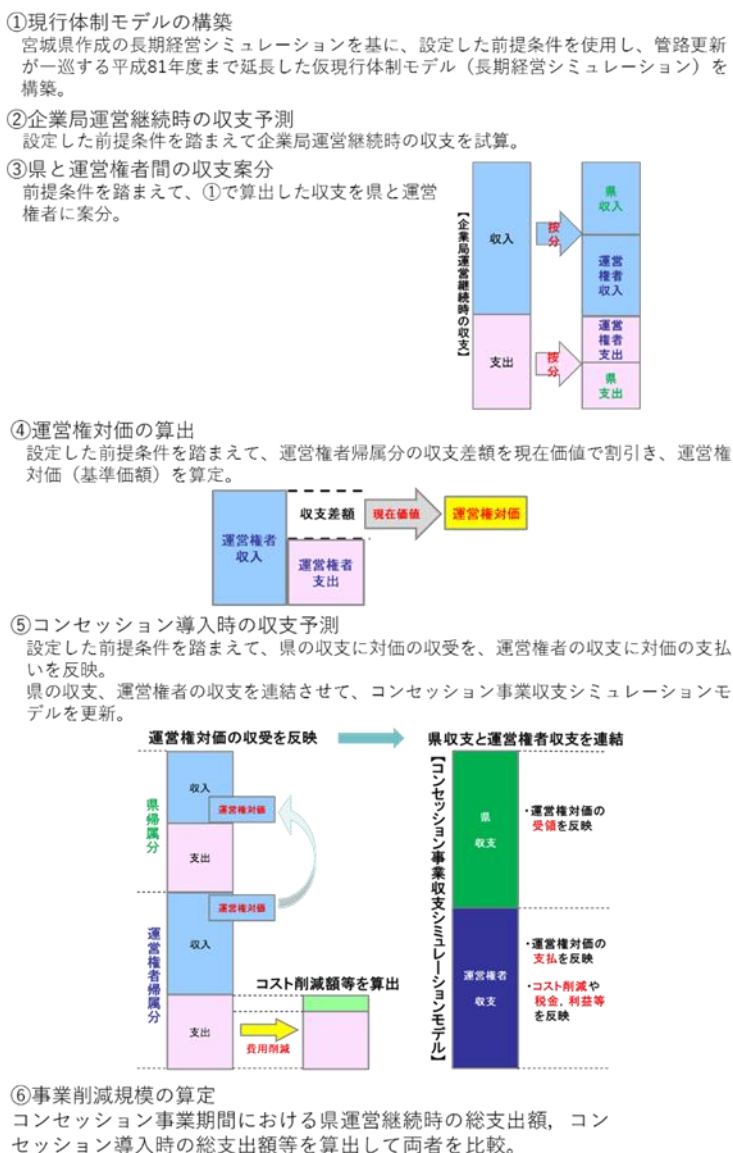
①現行体制モデルの構築
宮城県作成の長期経営シミュレーションを基に、設定した前提条件を使用し、管路更新が一巡する平成81年度まで延長した仮現行体制モデル（長期経営シミュレーション）を構築。

②企業局運営継続時の収支予測
設定した前提条件を踏まえて企業局運営継続時の収支を試算。

③県と運営権者間の収支案分
前提条件を踏まえて、①で算出した収支を県と運営権者に案分。

【企業局運営継続時の収支】
収入
按分
県収入
運営権者収入
支出
按分
運営権者支出
県支出

④運営権対価の算出
設定した前提条件を踏まえて、運営権者帰属分の収支差額を現在価値で割引き、運営権対価（基準価額）を算定。

運営権者収入
収支差額
現在価値
運営権対価
運営権者支出

⑤コンセッション導入時の収支予測
設定した前提条件を踏まえて、県の収支に対価の収受を、運営権者の収支に対価の支払いを反映。
県の収支、運営権者の収支を連結させて、コンセッション事業収支シミュレーションモデルを更新。

運営権対価の収受を反映
県収支と運営権者収支を連結
県帰属分
収入
運営権対価
支出
運営権対価
運営権者帰属分
収入
支出
コスト削減額等を算出
費用削減
【コンセッション事業収支シミュレーションモデル】
県
収支
・運営権対価の受領を反映
運営権者
収支
・運営権対価の支払を反映
・コスト削減や税金，利益等を反映

⑥事業削減規模の算定
コンセッション事業期間における県運営継続時の総支出額，コンセッション導入時の総支出額等を算出して両者を比較。